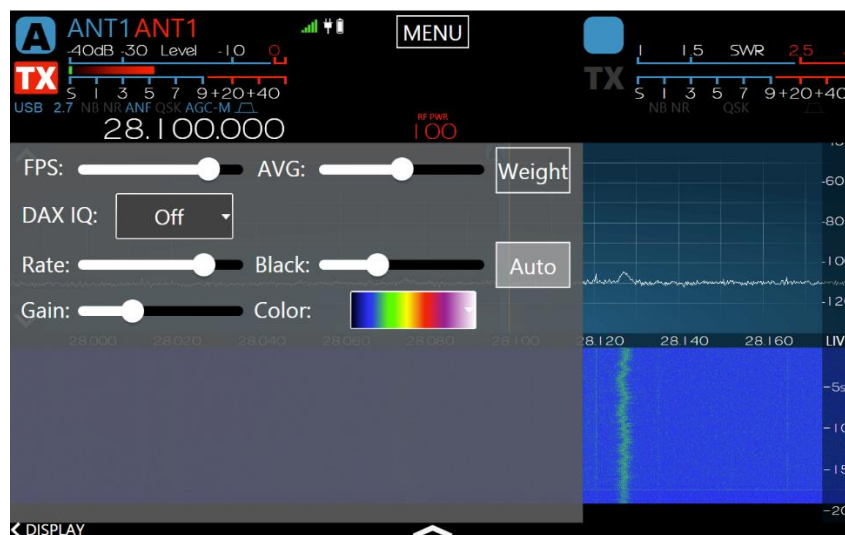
A ANT1 ANT1
-40dB -30 Level -10 0
TX
S 1 3 5 7 9 +20 +40
USB 2.7 NB NR ANF QSK AGC-M
28.100.000
MENU
RF PWR
100
TX
1 1.5 SWR 2.5
S 1 3 5 7 9 +20 +40
NB NR QSK
FPS:
AVG:
Weight
DAX IQ:
Off
Rate:
Black:
Auto
Gain:
Color:
28.000 28.020 28.040 28.060 28.080 28.100
28.120 28.140 28.160
LIV
-60
-80
-10
-12
-5s
-10
-15
-20
DISPLAY